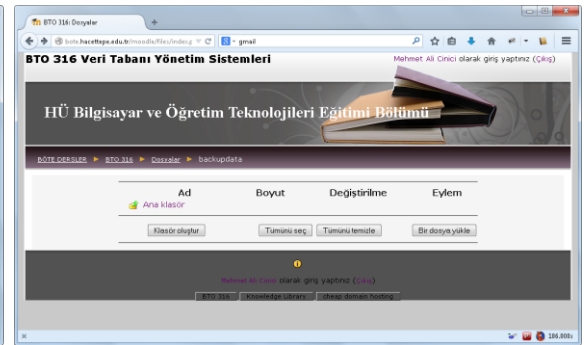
BTO 316: Dosyalar

bote.hacettepe.edu.tr/moodle/files/index.p

gmail

BTO 316 Veri Tabanı Yönetim Sistemleri

Mehmet Ali Cinici olarak giriş yaptınız (Çıkış)

HÜ Bilgisayar ve Öğretim Teknolojileri Eğitimi Bölümü

BÖTE DERSLER ► BTO 316 ► Dosyalar ► backupdata

| Ad | Boyut | Değiştirilme | Eylem |
|---|---|---|---|
| Ana klasör | | | |

Klasör oluştur

Tümünü seç

Tümünü temizle

Bir dosya yükle

Mehmet Ali Cinici olarak giriş yaptınız (Çıkış)

BTO 316

Knowledge Library

cheap domain hosting

186.808s